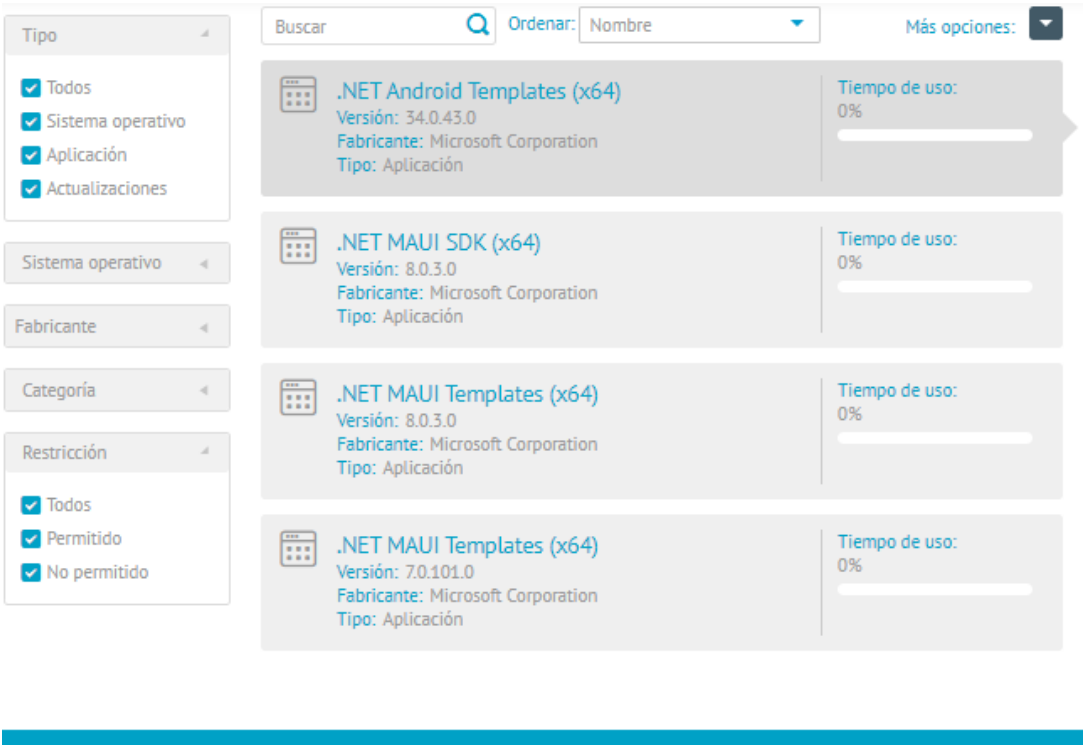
Tipo

Todos
Sistema operativo
Aplicación
Actualizaciones

Sistema operativo

Fabricante

Categoría

Restricción

Todos
Permitido
No permitido

Buscar

Ordenar: Nombre

Más opciones:

.NET Android Templates (x64)
Versión: 34.0.43.0
Fabricante: Microsoft Corporation
Tipo: Aplicación

Tiempo de uso:
0%

.NET MAUI SDK (x64)
Versión: 8.0.3.0
Fabricante: Microsoft Corporation
Tipo: Aplicación

Tiempo de uso:
0%

.NET MAUI Templates (x64)
Versión: 8.0.3.0
Fabricante: Microsoft Corporation
Tipo: Aplicación

Tiempo de uso:
0%

.NET MAUI Templates (x64)
Versión: 7.0.101.0
Fabricante: Microsoft Corporation
Tipo: Aplicación

Tiempo de uso:
0%